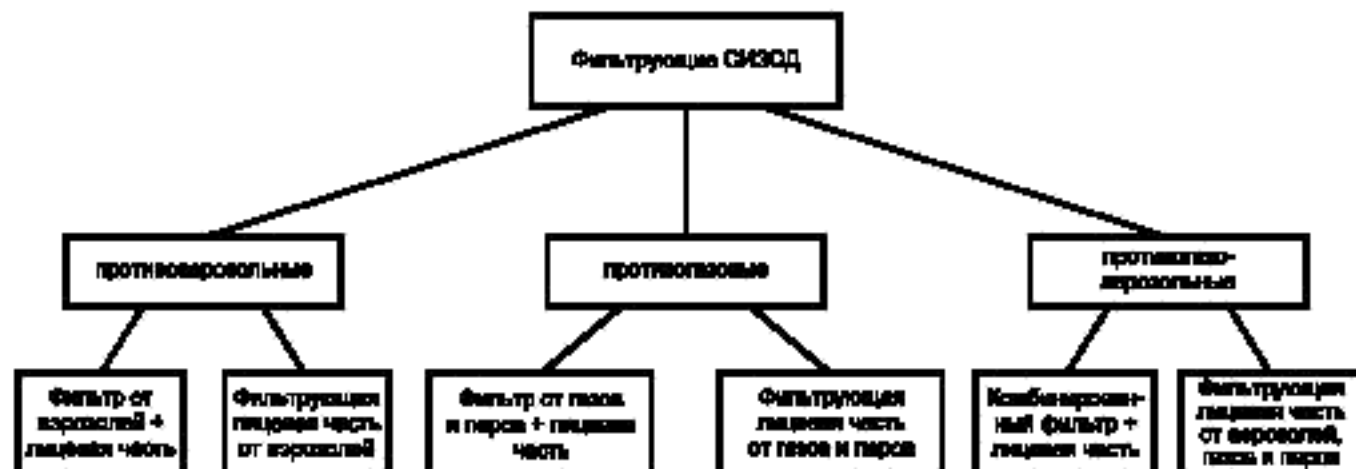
Фильтрующие СИЗОД

противоаэрозольные

противогазовые

противогазо-аэрозольные

Фильтр от аэрозолей + лицевая часть

Фильтрующая лицевая часть от аэрозолей

Фильтр от газов и паров + лицевая часть

Фильтрующая лицевая часть от газов и паров

Комбинированный фильтр + лицевая часть

Фильтрующая лицевая часть от аэрозолей, газов и паров